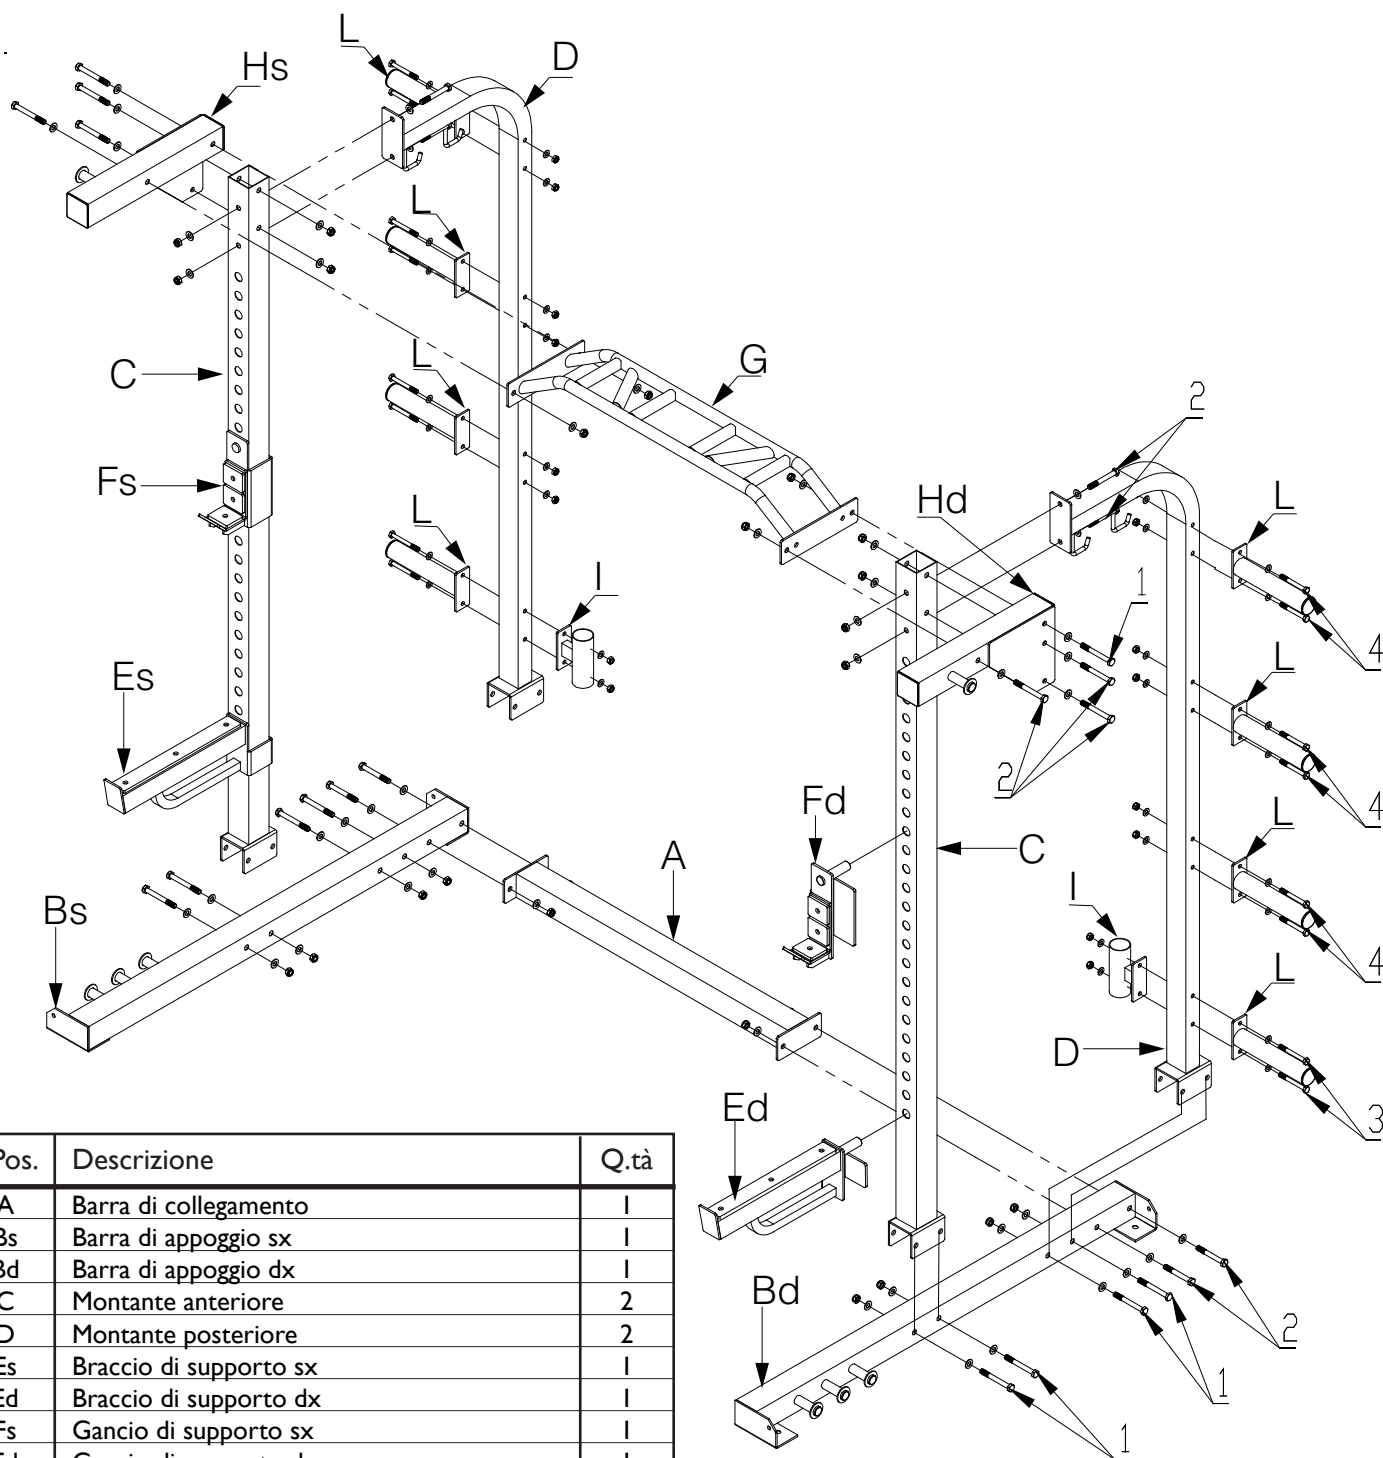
Hs
L
D
L
C
L
G
Fs
L
I
2
Hd
L
1
4
Es
L
2
4
Fd
C
A
L
Bs
I
4
L
D
3
Ed
Bd
2
1
1

| Pos. | Descrizione | Q.tà |
|---|---|---|
| A | Barra di collegamento | I |
| Bs | Barra di appoggio sx | I |
| Bd | Barra di appoggio dx | I |
| C | Montante anteriore | 2 |
| D | Montante posteriore | 2 |
| Es | Braccio di supporto sx | I |
| Ed | Braccio di supporto dx | I |
| Fs | Gancio di supporto sx | I |
| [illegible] | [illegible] | I |